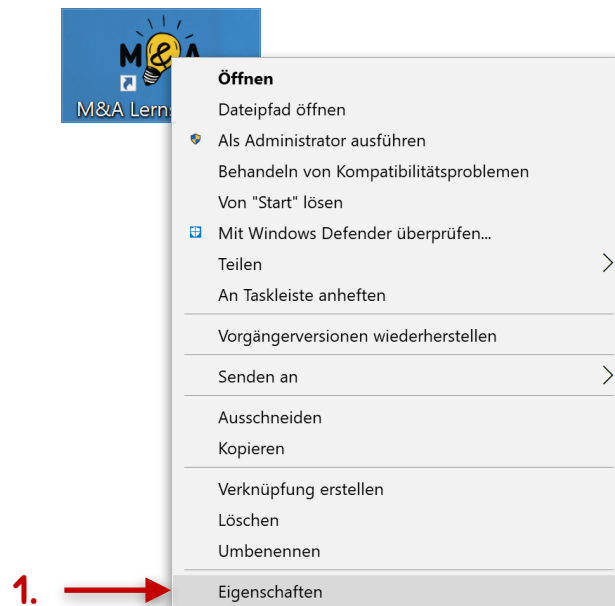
M&A

M&A Lern

Öffnen
Dateipfad öffnen
Als Administrator ausführen
Behandeln von Kompatibilitätsproblemen
Von "Start" lösen
Mit Windows Defender überprüfen...
Teilen
An Taskleiste anheften

Vorgängerversionen wiederherstellen

Senden an

Ausschneiden
Kopieren

Verknüpfung erstellen
Löschen
Umbenennen

1.

Eigenschaften